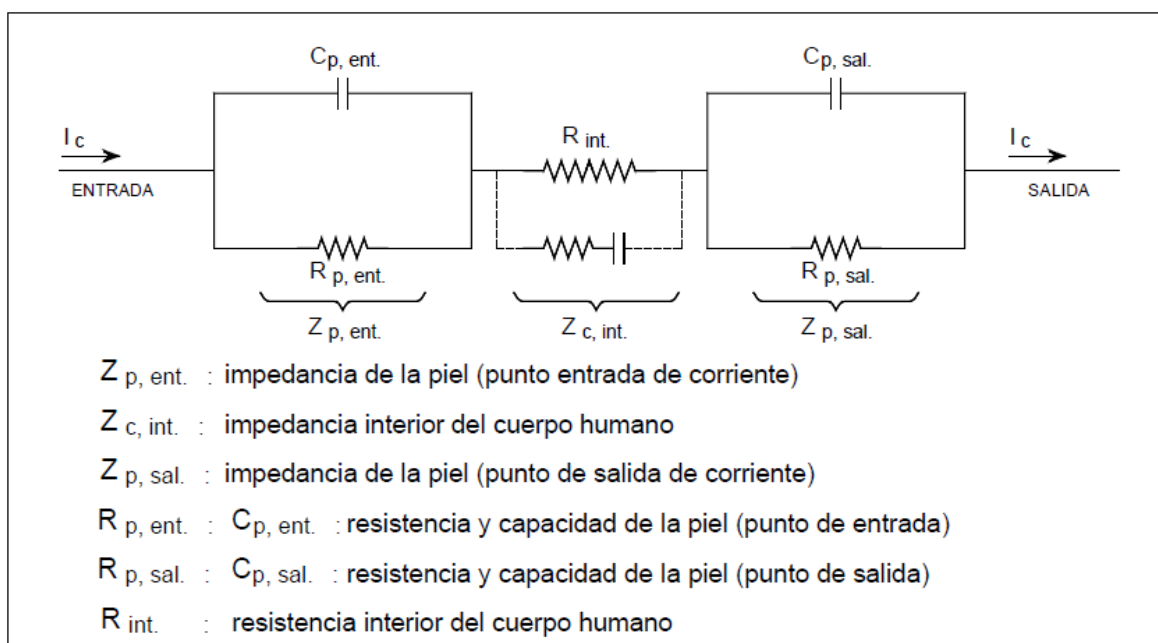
$C_{p,\ ent.}$

$C_{p,\ sal.}$

$I_c$

ENTRADA

$R_{int.}$

$I_c$

SALIDA

$R_{p,\ ent.}$

$R_{p,\ sal.}$

$Z_{p,\ ent.}$

$Z_{c,\ int.}$

$Z_{p,\ sal.}$

$Z_{p,\ ent.}$ : impedancia de la piel (punto entrada de corriente)

$Z_{c,\ int.}$ : impedancia interior del cuerpo humano

$Z_{p,\ sal.}$ : impedancia de la piel (punto de salida de corriente)

$R_{p,\ ent.}$ : $C_{p,\ ent.}$ : resistencia y capacidad de la piel (punto de entrada)

$R_{p,\ sal.}$ : $C_{p,\ sal.}$ : resistencia y capacidad de la piel (punto de salida)

$R_{int.}$ : resistencia interior del cuerpo humano